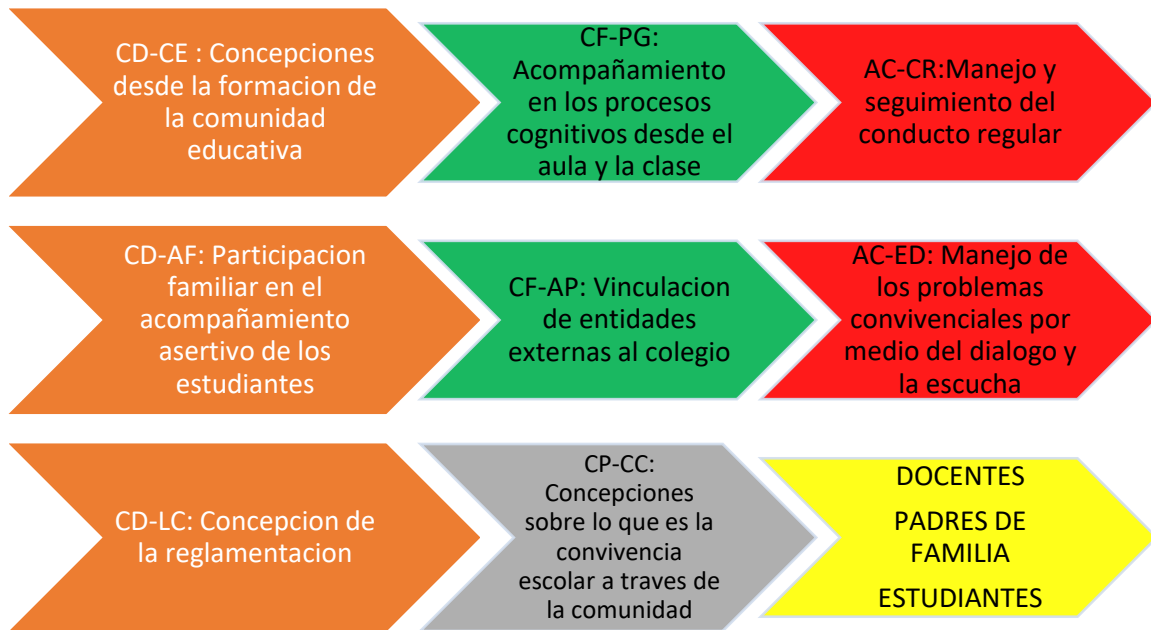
CD-CE : Concepciones desde la formacion de la comunidad educativa

CF-PG: Acompañamiento en los procesos cognitivos desde el aula y la clase

AC-CR:Manejo y seguimiento del conducto regular

CD-AF: Participacion familiar en el acompañamiento asertivo de los estudiantes

CF-AP: Vinculacion de entidades externas al colegio

AC-ED: Manejo de los problemas convivenciales por medio del dialogo y la escucha

CD-LC: Concepcion de la reglamentacion

CP-CC: Concepciones sobre lo que es la convivencia escolar a traves de la comunidad

DOCENTES

PADRES DE FAMILIA

ESTUDIANTES